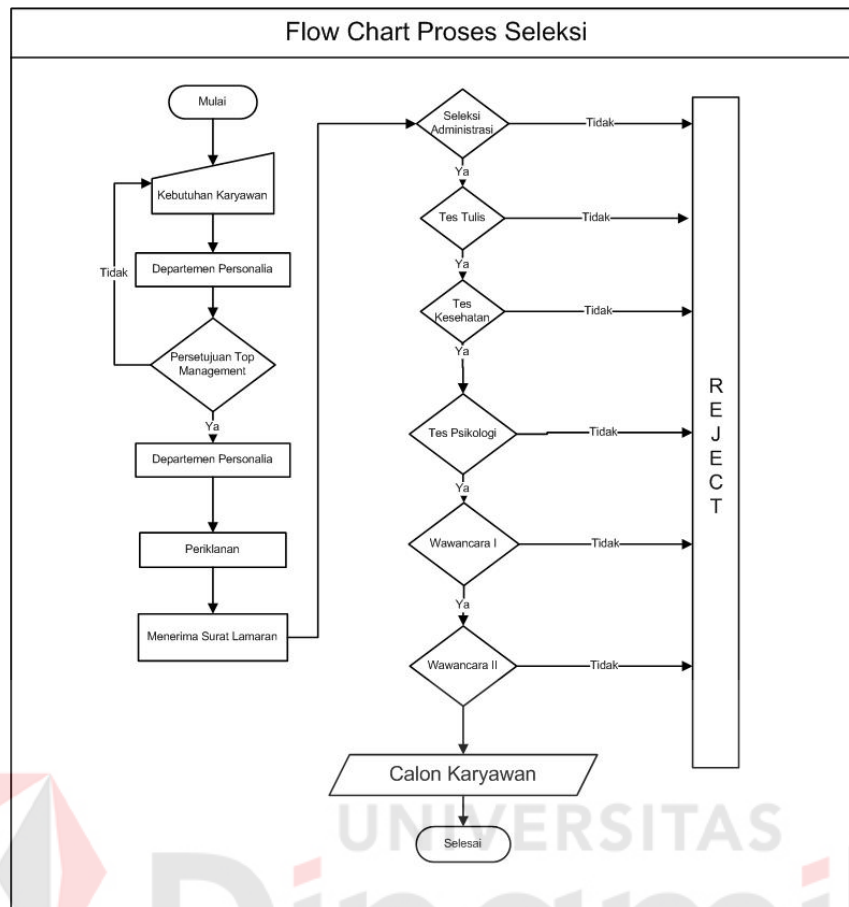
Flow Chart Proses Seleksi

Mulai

Kebutuhan Karyawan

Departemen Personalia

Tidak

Persetujuan Top Management

Ya

Departemen Personalia

Periklanan

Menerima Surat Lamaran

Seleksi Administrasi

Tidak

Ya

Tes Tulis

Tidak

Ya

Tes Kesehatan

Tidak

Ya

Tes Psikologi

Tidak

Ya

Wawancara I

Tidak

Ya

Wawancara II

Tidak

R E J E C T

Calon Karyawan

Selesai

UNIVERSITAS